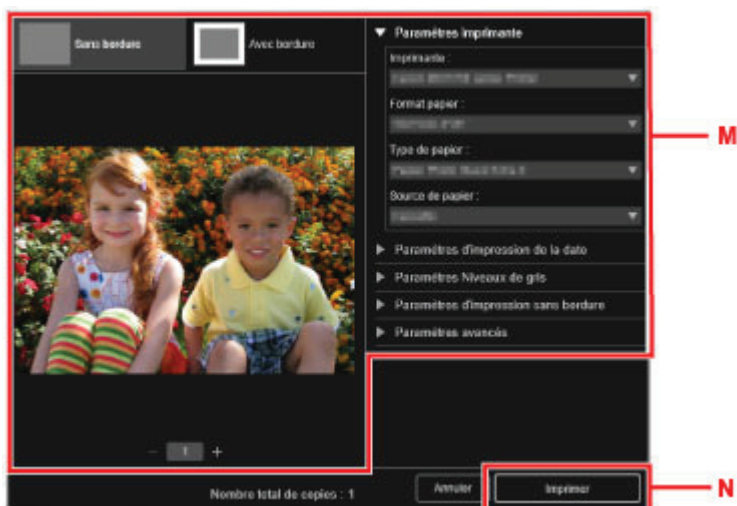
Sans bordure

Avec bordure

Paramètres imprimante

Imprimante :

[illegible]

Format papier :

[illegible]

Type de papier :

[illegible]

Source de papier :

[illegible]

Paramètres d'impression de la date

Paramètres Niveaux de gris

Paramètres d'impression sans bordure

Paramètres avancés

M

− 1 +

Nombre total de copies : 1

Annuler

Imprimer

N